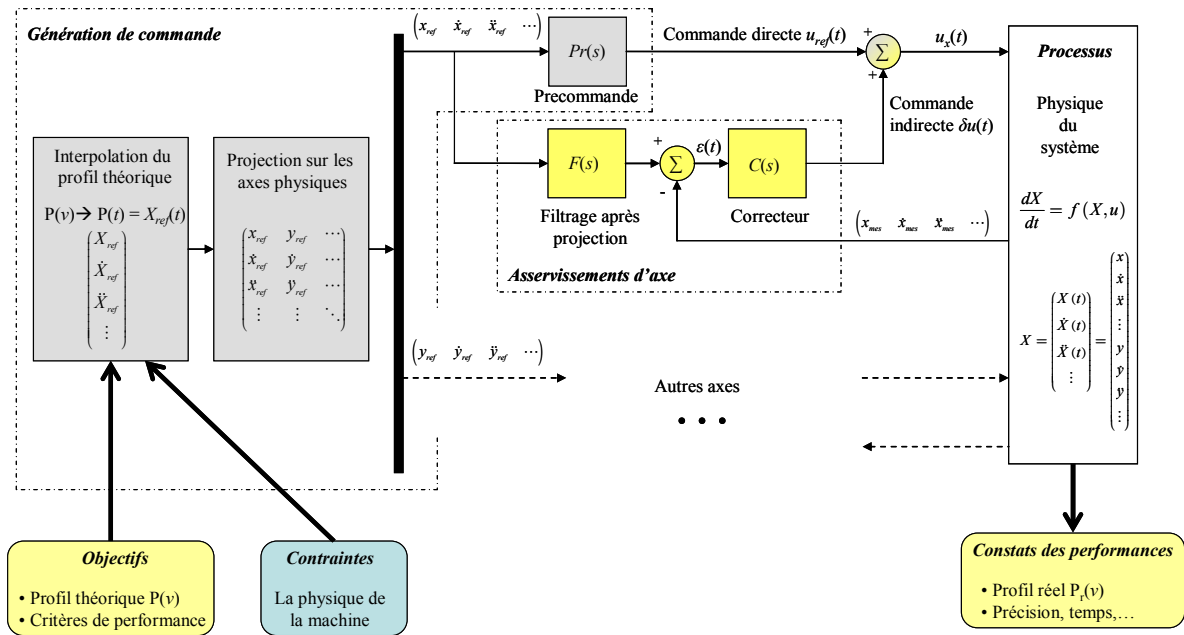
Génération de commande

$\begin{pmatrix} x_{ref} & \dot{x}_{ref} & \ddot{x}_{ref} & \cdots \end{pmatrix}$

$Pr(s)$

Precommande

Commande directe $u_{ref}(t)$

+

+

$\Sigma$

$u_x(t)$

Processus

Commande indirecte $\delta u(t)$

Interpolation du profil théorique

$P(v) \rightarrow P(t) = X_{ref}(t)$

$\begin{pmatrix} X_{ref} \\ \dot{X}_{ref} \\ \ddot{X}_{ref} \\ \vdots \end{pmatrix}$

Projection sur les axes physiques

$\begin{pmatrix} x_{ref} & y_{ref} & \cdots \\ \dot{x}_{ref} & \dot{y}_{ref} & \cdots \\ \ddot{x}_{ref} & \ddot{y}_{ref} & \cdots \\ \vdots & \vdots & \ddots \end{pmatrix}$

$F(s)$

+

$\Sigma$

-

$\varepsilon(t)$

$C(s)$

Filtrage après projection

Correcteur

$\begin{pmatrix} x_{mes} & \dot{x}_{mes} & \ddot{x}_{mes} & \cdots \end{pmatrix}$

Asservissements d'axe

Physique du système

$\frac{dX}{dt} = f(X,u)$

$X = \begin{pmatrix} X(t) \\ \dot{X}(t) \\ \ddot{X}(t) \\ \vdots \end{pmatrix} = \begin{pmatrix} x \\ \dot{x} \\ \ddot{x} \\ \vdots \\ y \\ \dot{y} \\ \ddot{y} \\ \vdots \end{pmatrix}$

$\begin{pmatrix} y_{ref} & \dot{y}_{ref} & \ddot{y}_{ref} & \cdots \end{pmatrix}$

Autres axes

• • •

Objectifs

• Profil théorique P($v$)
• Critères de performance

Contraintes

La physique de la machine

Constats des performances

• Profil réel $P_r(v)$
• Précision, temps,…